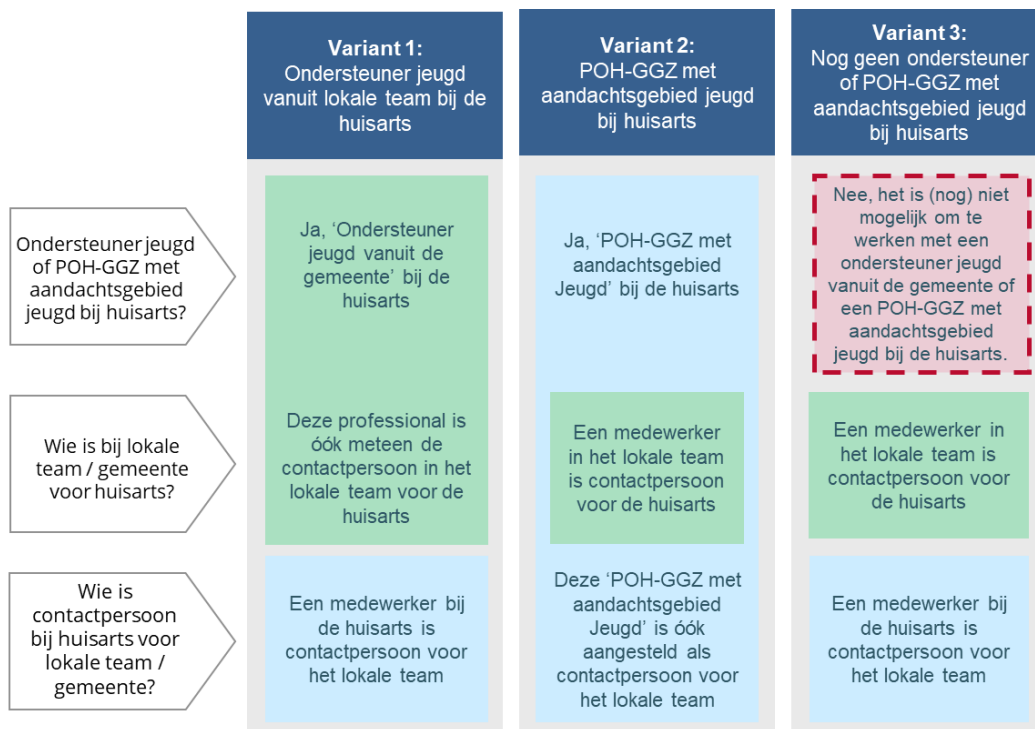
| | **Variant 1:** Ondersteuner jeugd vanuit lokale team bij de huisarts | **Variant 2:** POH-GGZ met aandachtsgebied jeugd bij huisarts | **Variant 3:** Nog geen ondersteuner of POH-GGZ met aandachtsgebied jeugd bij huisarts |
|---|---|---|---|
| Ondersteuner jeugd of POH-GGZ met aandachtsgebied jeugd bij huisarts? | Ja, 'Ondersteuner jeugd vanuit de gemeente' bij de huisarts | Ja, 'POH-GGZ met aandachtsgebied Jeugd' bij de huisarts | Nee, het is (nog) niet mogelijk om te werken met een ondersteuner jeugd vanuit de gemeente of een POH-GGZ met aandachtsgebied jeugd bij de huisarts. |
| Wie is bij lokale team / gemeente voor huisarts? | Deze professional is óók meteen de contactpersoon in het lokale team voor de huisarts | Een medewerker in het lokale team is contactpersoon voor de huisarts | Een medewerker in het lokale team is contactpersoon voor de huisarts |
| Wie is contactpersoon bij huisarts voor lokale team / gemeente? | Een medewerker bij de huisarts is contactpersoon voor het lokale team | Deze 'POH-GGZ met aandachtsgebied Jeugd' is óók aangesteld als contactpersoon voor het lokale team | Een medewerker bij de huisarts is contactpersoon voor het lokale team |